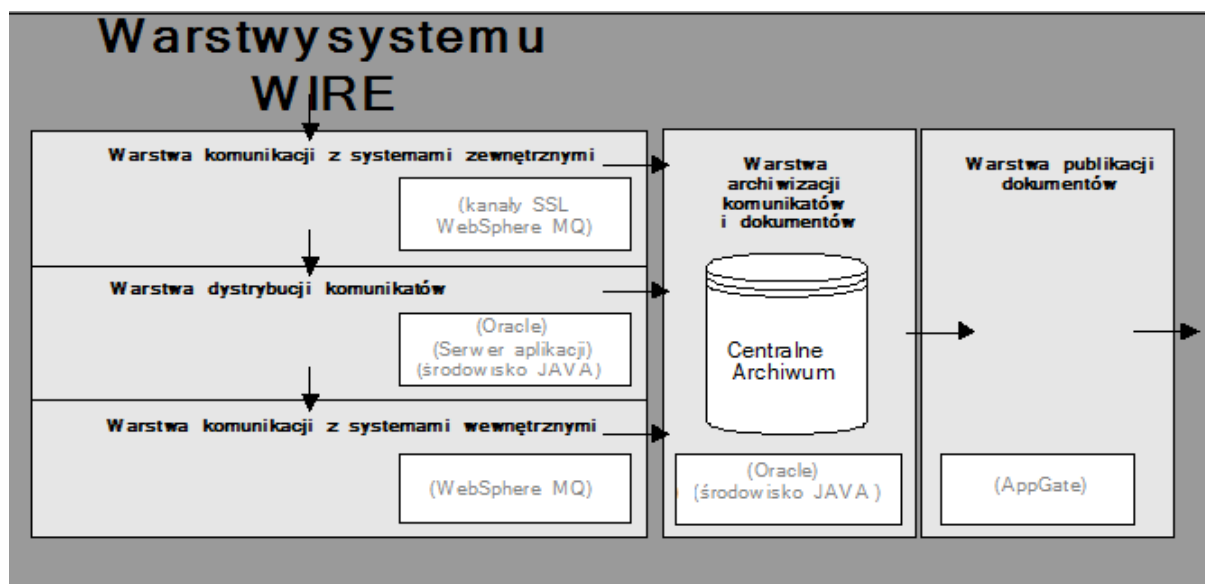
Warstwysystemu WIRE

Warstwa komunikacji z systemami zewnętrznymi

(kanały SSL WebSphere MQ)

Warstwa dystrybucji komunikatów

(Oracle) (Serw er aplikacji) (środowisko JAVA)

Warstwa komunikacji z systemami wewnętrznymi

(WebSphere MQ)

Warstwa archiwizacji komunikatów i dokumentów

Centralne Archiwum

(Oracle) (środowisko JAVA)

Warstwa publikacji dokumentów

(AppGate)